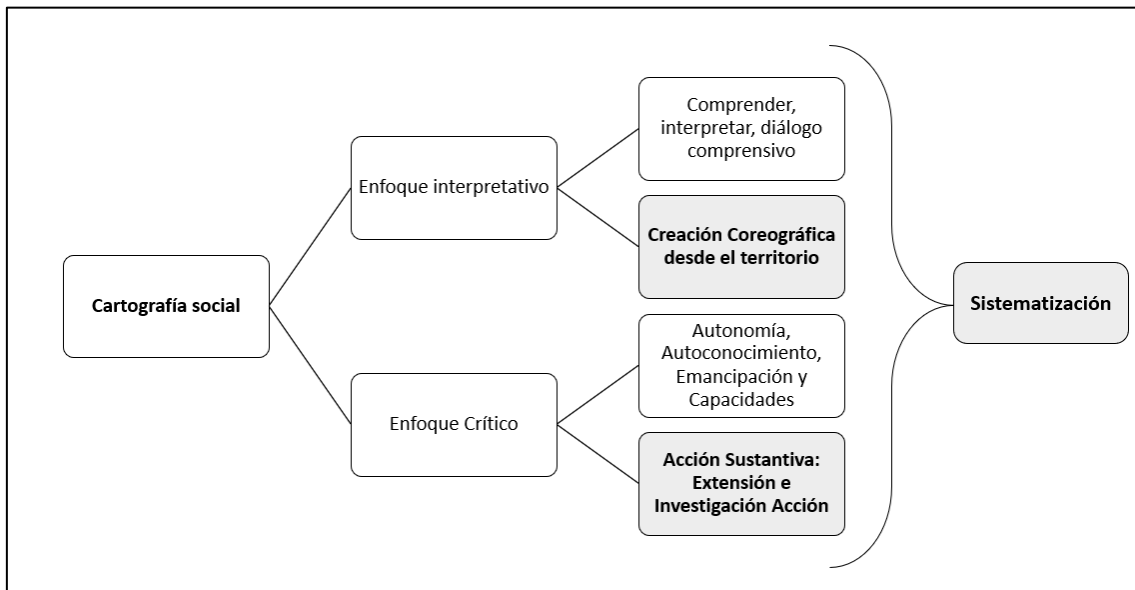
Cartografía social

Enfoque interpretativo

Comprender, interpretar, diálogo comprensivo

Creación Coreográfica desde el territorio

Enfoque Crítico

Autonomía, Autoconocimiento, Emancipación y Capacidades

Acción Sustantiva: Extensión e Investigación Acción

Sistematización